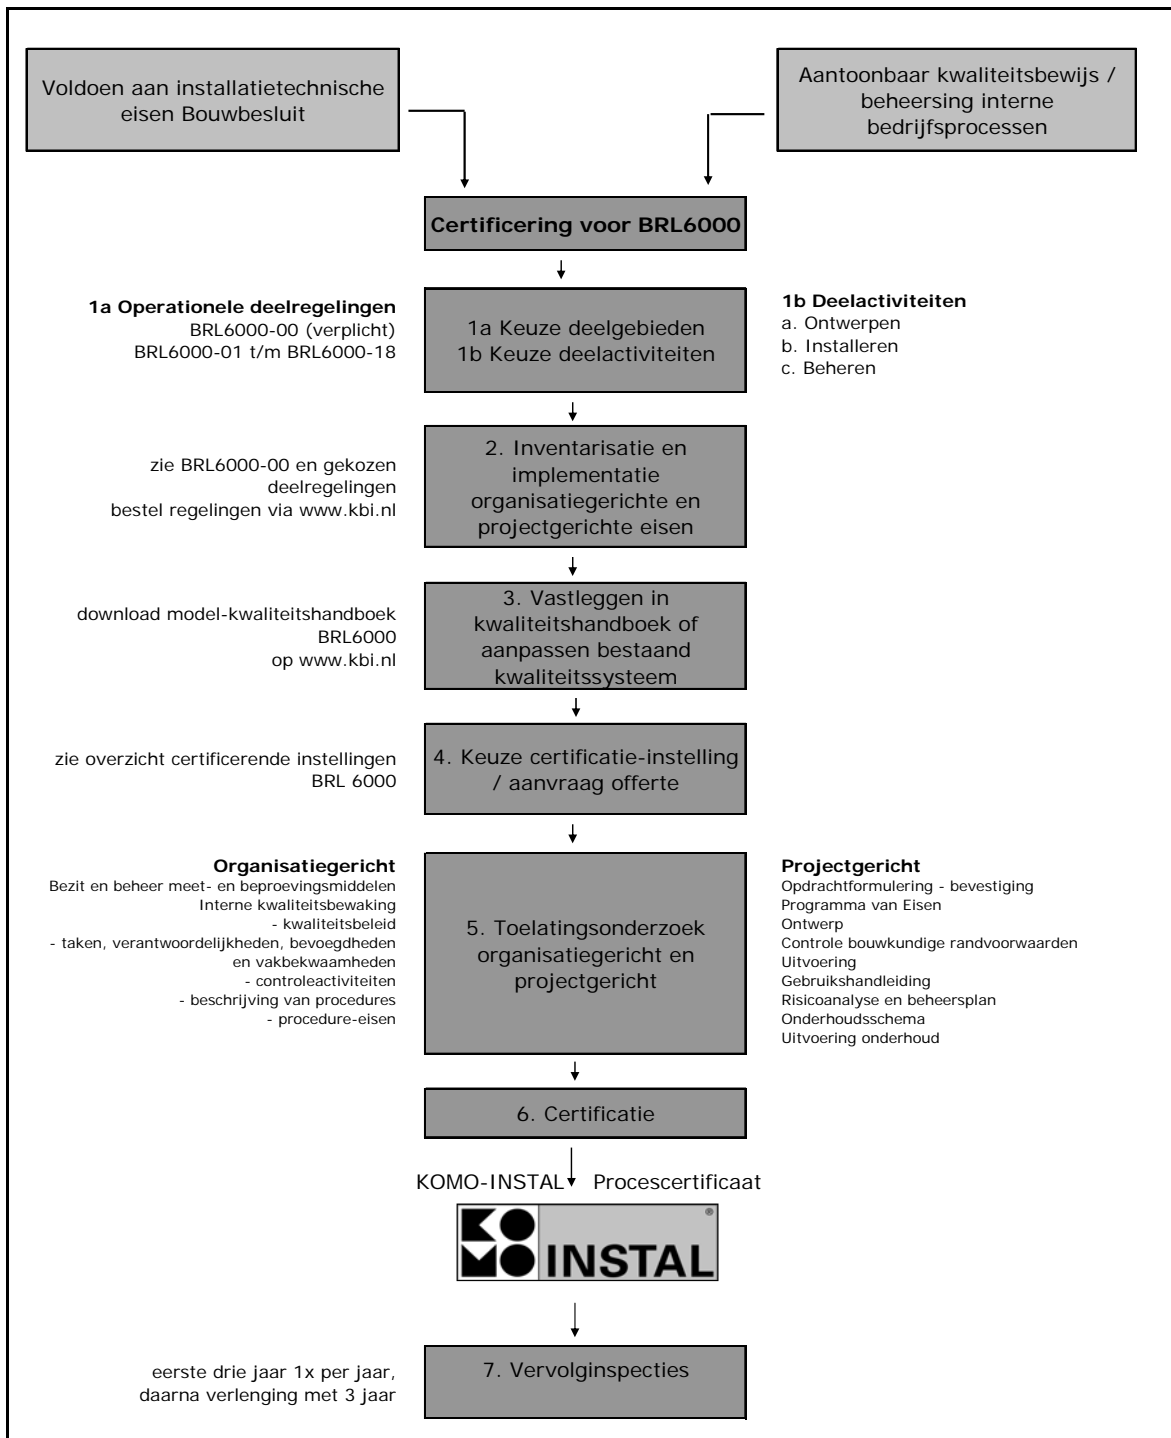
Voldoen aan installatietechnische eisen Bouwbesluit

Aantoonbaar kwaliteitsbewijs / beheersing interne bedrijfsprocessen

Certificering voor BRL6000

1a Operationele deelregelingen
BRL6000-00 (verplicht)
BRL6000-01 t/m BRL6000-18

1a Keuze deelgebieden
1b Keuze deelactiviteiten

1b Deelactiviteiten
a. Ontwerpen
b. Installeren
c. Beheren

zie BRL6000-00 en gekozen deelregelingen
bestel regelingen via www.kbi.nl

2. Inventarisatie en implementatie organisatiegerichte en projectgerichte eisen

download model-kwaliteitshandboek BRL6000 op www.kbi.nl

3. Vastleggen in kwaliteitshandboek of aanpassen bestaand kwaliteitssysteem

zie overzicht certificerende instellingen BRL 6000

4. Keuze certificatie-instelling / aanvraag offerte

Organisatiegericht
Bezit en beheer meet- en beproevingsmiddelen
Interne kwaliteitsbewaking
- kwaliteitsbeleid
- taken, verantwoordelijkheden, bevoegdheden en vakbekwaamheden
- controleactiviteiten
- beschrijving van procedures
- procedure-eisen

5. Toelatingsonderzoek organisatiegericht en projectgericht

Projectgericht
Opdrachtformulering - bevestiging
Programma van Eisen
Ontwerp
Controle bouwkundige randvoorwaarden
Uitvoering
Gebruikshandleiding
Risicoanalyse en beheersplan
Onderhoudsschema
Uitvoering onderhoud

6. Certificatie

KOMO-INSTAL Procescertificaat

KOMO INSTAL ®

eerste drie jaar 1x per jaar, daarna verlenging met 3 jaar

7. Vervolginspecties